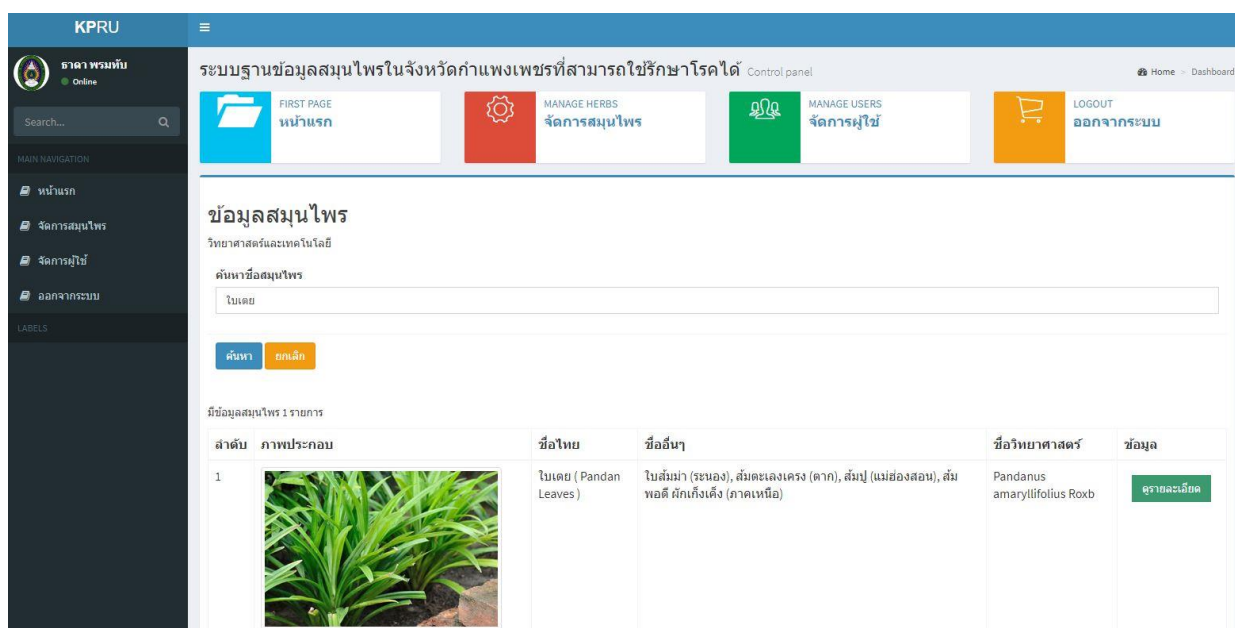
KPRU

≡

ธาดา พรมทับ
Online

Search...

MAIN NAVIGATION

หน้าแรก

จัดการสมุนไพร

จัดการผู้ใช้

ออกจากระบบ

LABELS

ระบบฐานข้อมูลสมุนไพรในจังหวัดกำแพงเพชรที่สามารถใช้รักษาโรคได้ Control panel

Home > Dashboard

FIRST PAGE
หน้าแรก

MANAGE HERBS
จัดการสมุนไพร

MANAGE USERS
จัดการผู้ใช้

LOGOUT
ออกจากระบบ

ข้อมูลสมุนไพร

วิทยาศาสตร์และเทคโนโลยี

ค้นหาชื่อสมุนไพร

ใบเตย

ค้นหา ยกเลิก

มีข้อมูลสมุนไพร 1 รายการ

| ลำดับ | ภาพประกอบ | ชื่อไทย | ชื่ออื่นๆ | ชื่อวิทยาศาสตร์ | ข้อมูล |
|---|---|---|---|---|---|
| 1 | | ใบเตย ( Pandan Leaves ) | ใบส้มม่า (ระนอง), ส้มตะเลงเครง (ตาก), ส้มปู (แม่ฮ่องสอน), ส้มพอดี ผักเก็งเค็ง (ภาคเหนือ) | Pandanus amaryllifolius Roxb | ดูรายละเอียด |